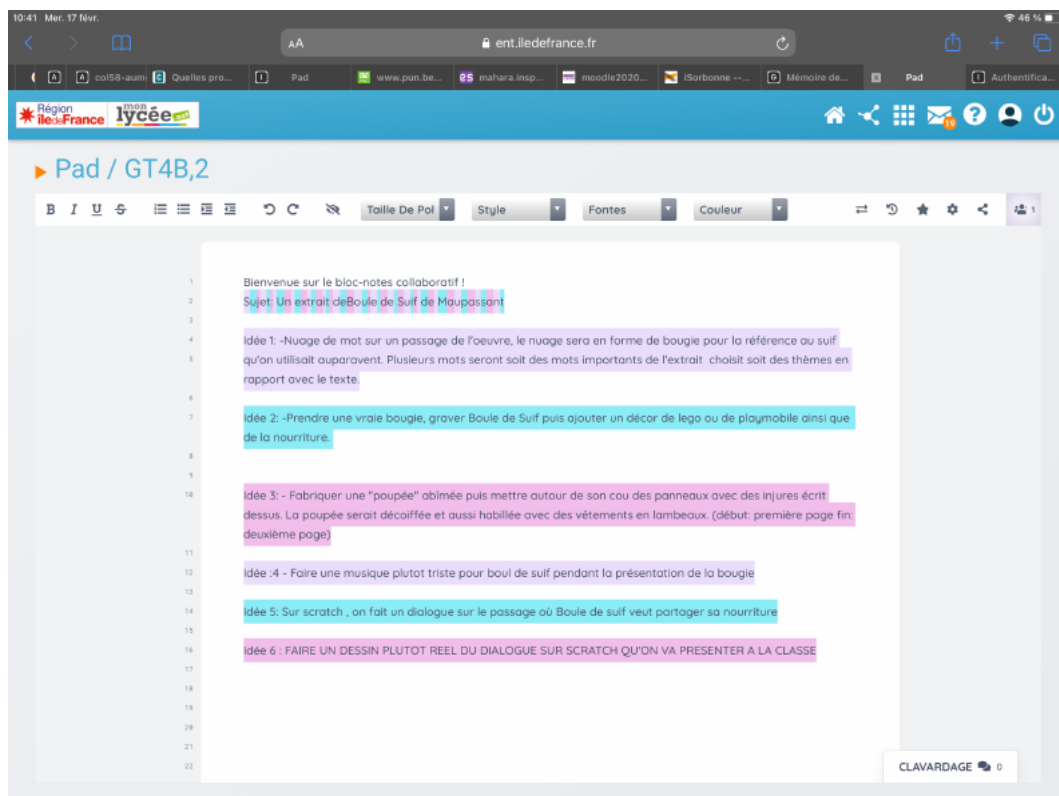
10:41 Mer. 17 févr.

46 %

AA ent.iledefrance.fr

col58-aum Quelles pro... Pad www.pun.be... mahara.insp... moodle2020... iSorbonne -... Mémoire de... Pad Authentifica...

Région IledeFrance mon lycée.net

19

Pad / GT4B,2

B I U S Taille De Pol Style Fontes Couleur 1

1 Bienvenue sur le bloc-notes collaboratif !
2 Sujet: Un extrait deBoule de Suif de Maupassant
3
4 Idée 1: -Nuage de mot sur un passage de l'oeuvre, le nuage sera en forme de bougie pour la référence au suif qu'on utilisait auparavent. Plusieurs mots seront soit des mots importants de l'extrait choisit soit des thèmes en rapport avec le texte.
5
6
7 Idée 2: -Prendre une vraie bougie, graver Boule de Suif puis ajouter un décor de lego ou de playmobile ainsi que de la nourriture.
8
9
10 Idée 3: - Fabriquer une "poupée" abîmée puis mettre autour de son cou des panneaux avec des injures écrit dessus. La poupée serait décoiffée et aussi habillée avec des vêtements en lambeaux. (début: première page fin: deuxième page)
11
12 Idée :4 - Faire une musique plutot triste pour boul de suif pendant la présentation de la bougie
13
14 Idée 5: Sur scratch , on fait un dialogue sur le passage où Boule de suif veut partager sa nourriture
15
16 Idée 6 : FAIRE UN DESSIN PLUTOT REEL DU DIALOGUE SUR SCRATCH QU'ON VA PRESENTER A LA CLASSE
17
18
19
20
21
22

CLAVARDAGE 0